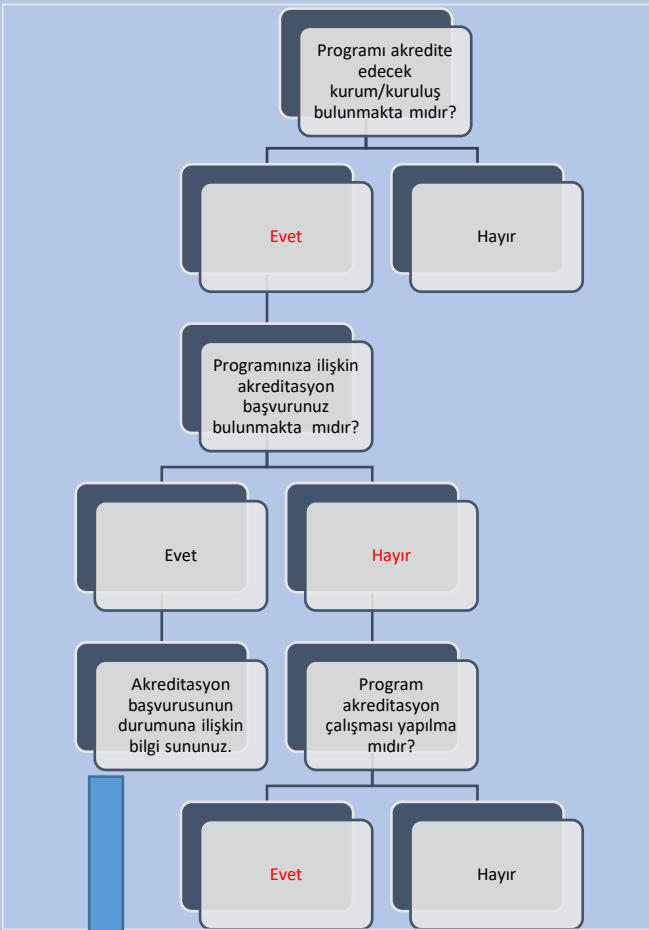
Programı akredite edecek kurum/kuruluş bulunmakta mıdır?

Evet

Hayır

Programınıza ilişkin akreditasyon başvurunuz bulunmakta mıdır?

Evet

Hayır

Akreditasyon başvurusunun durumuna ilişkin bilgi sununuz.

Program akreditasyon çalışması yapılma mıdır?

Evet

Hayır